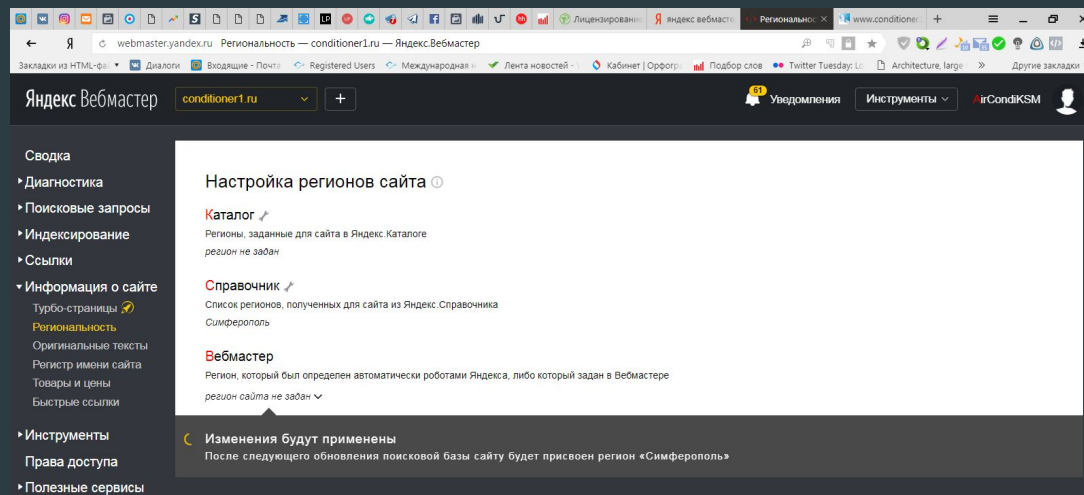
Лицензировани | Яндекс вебмасте | Региональнос × | www.conditioner | +

Я webmaster.yandex.ru Региональность — conditioner1.ru — Яндекс.Вебмастер

Закладки из HTML-фа | Диалоги | Входящие - Почта | Registered Users | Международная | Лента новостей | Кабинет | Орфогр | Подбор слов | Twitter Tuesday: Lo | Architecture, large | » | Другие закладки

Яндекс Вебмастер conditioner1.ru +

61 Уведомления Инструменты AirCondiKSM

Сводка
▸Диагностика
▸Поисковые запросы
▸Индексирование
▸Ссылки
▾Информация о сайте
Турбо-страницы
Региональность
Оригинальные тексты
Регистр имени сайта
Товары и цены
Быстрые ссылки
▸Инструменты
Права доступа
▸Полезные сервисы

Настройка регионов сайта

Каталог
Регионы, заданные для сайта в Яндекс.Каталоге
регион не задан

Справочник
Список регионов, полученных для сайта из Яндекс.Справочника
Симферополь

Вебмастер
Регион, который был определен автоматически роботами Яндекса, либо который задан в Вебмастере
регион сайта не задан

Изменения будут применены
После следующего обновления поисковой базы сайту будет присвоен регион «Симферополь»